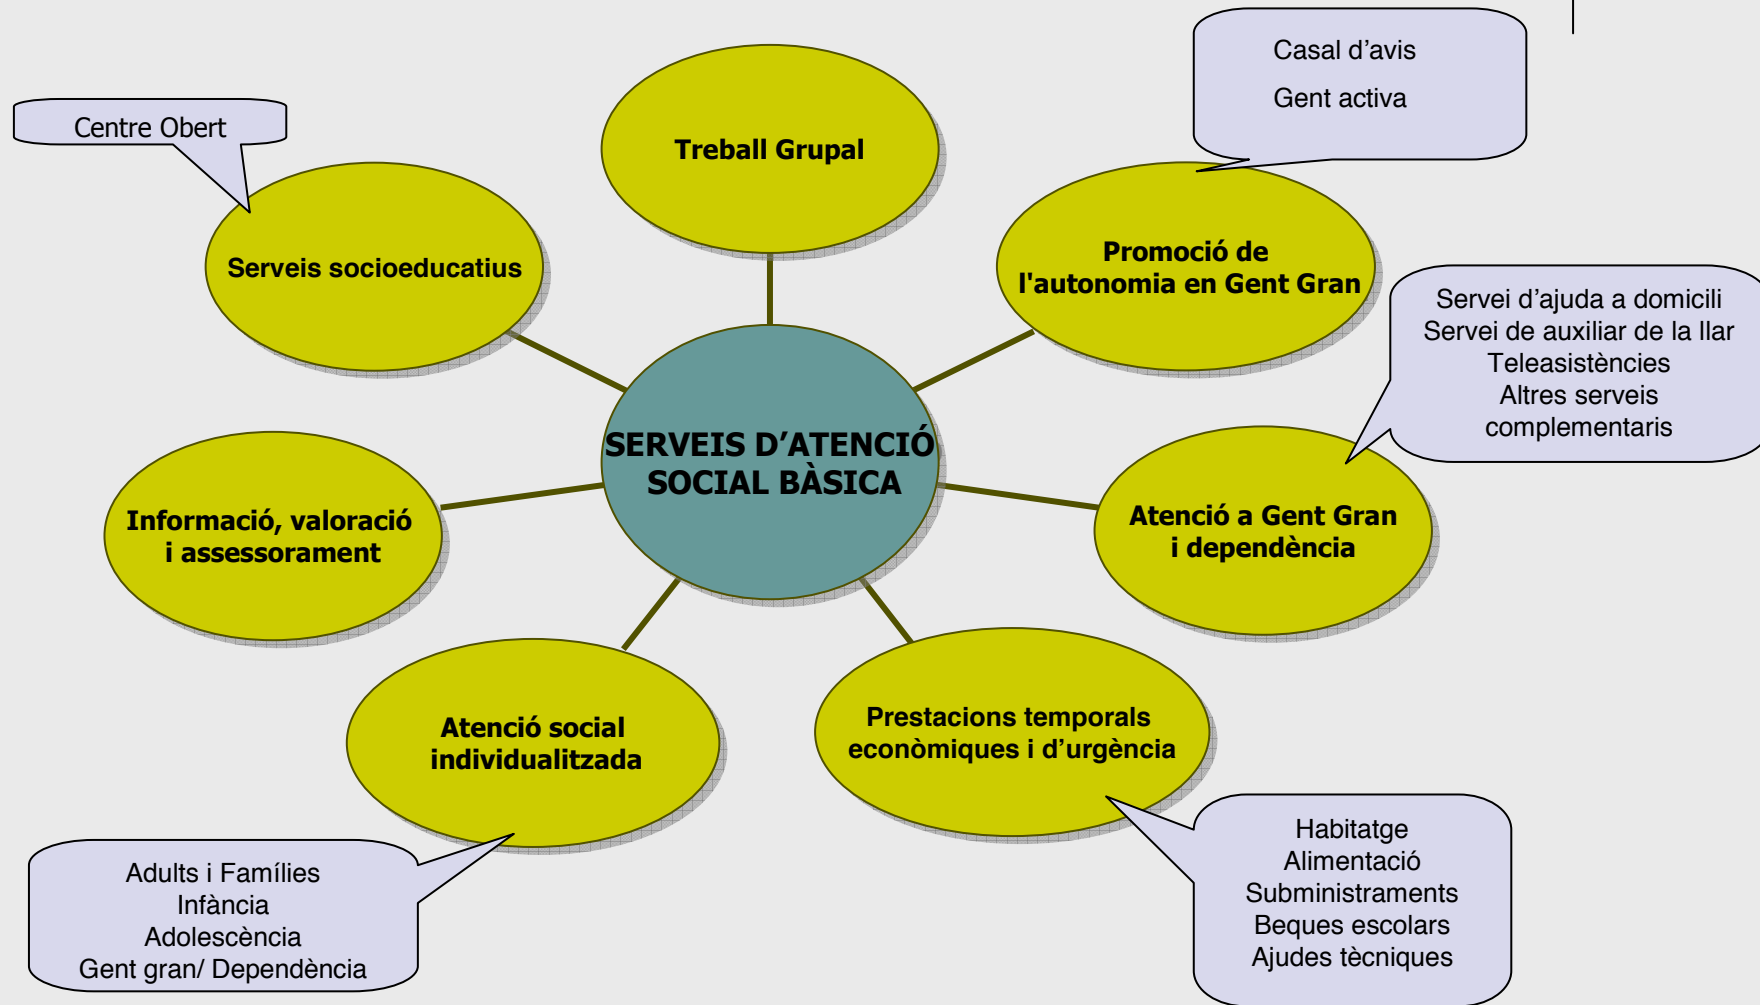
Casal d'avis
Gent activa

Centre Obert

Treball Grupal

Serveis socioeducatius

Promoció de l'autonomia en Gent Gran

Servei d'ajuda a domicili
Servei de auxiliar de la llar
Teleasistències
Altres serveis complementaris

SERVEIS D'ATENCIÓ SOCIAL BÀSICA

Informació, valoració i assessorament

Atenció a Gent Gran i dependència

Atenció social individualitzada

Prestacions temporals econòmiques i d'urgència

Adults i Famílies
Infància
Adolescència
Gent gran/ Dependència

Habitatge
Alimentació
Subministraments
Beques escolars
Ajudes tècniques